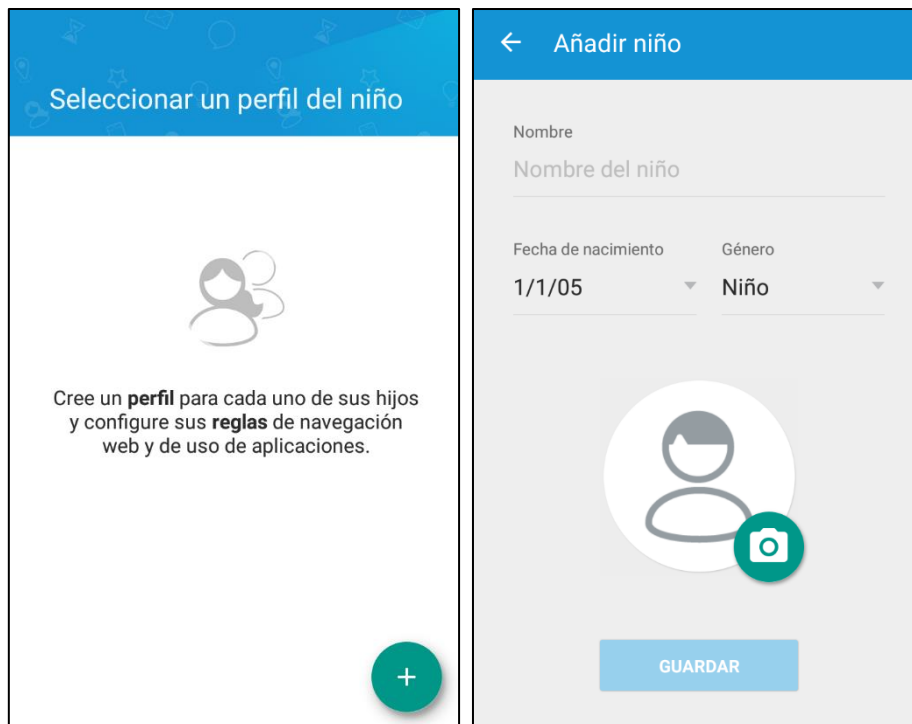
Seleccionar un perfil del niño

Cree un perfil para cada uno de sus hijos y configure sus reglas de navegación web y de uso de aplicaciones.

+

←  Añadir niño

Nombre

Nombre del niño

Fecha de nacimiento

1/1/05

Género

Niño

GUARDAR